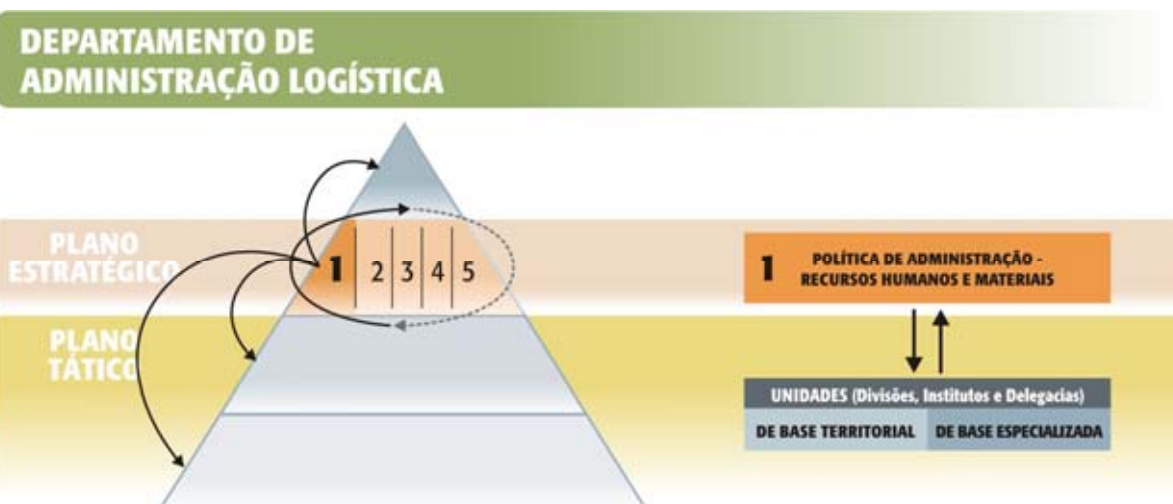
DEPARTAMENTO DE ADMINISTRAÇÃO LOGÍSTICA

PLANO ESTRATÉGICO

PLANO TÁTICO

1 2 3 4 5

1 POLÍTICA DE ADMINISTRAÇÃO - RECURSOS HUMANOS E MATERIAIS

UNIDADES (Divisões, Institutos e Delegacias)

DE BASE TERRITORIAL | DE BASE ESPECIALIZADA